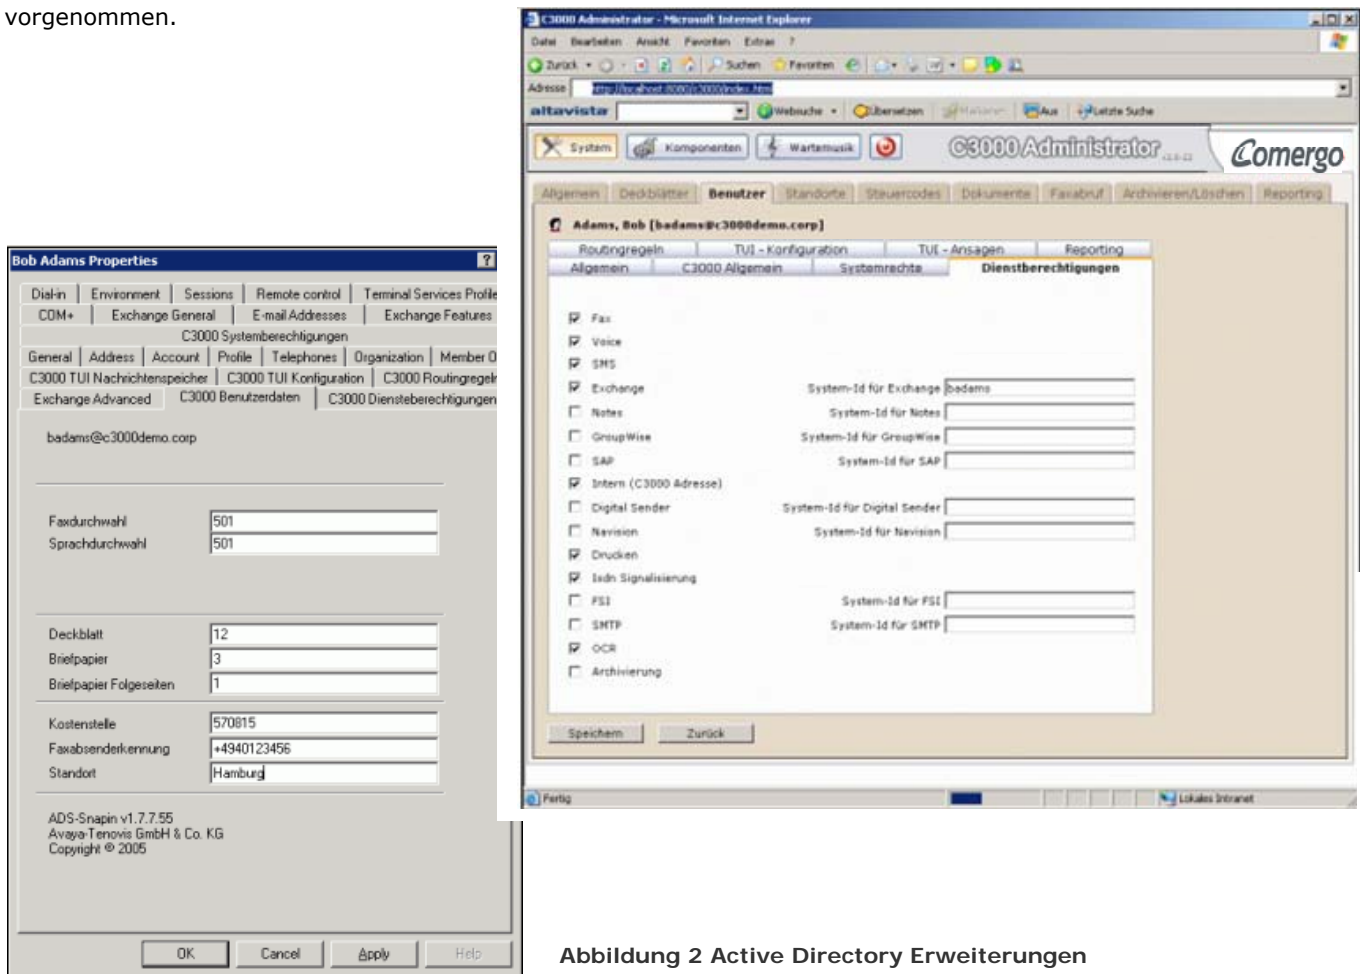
vorgenommen.

Bob Adams Properties

Dial-in | Environment | Sessions | Remote control | Terminal Services Profile
COM+ | Exchange General | E-mail Addresses | Exchange Features
C3000 Systemberechtigungen
General | Address | Account | Profile | Telephones | Organization | Member Of
C3000 TUI Nachrichtenspeicher | C3000 TUI Konfiguration | C3000 Routingregeln
Exchange Advanced | C3000 Benutzerdaten | C3000 Diensteberechtigungen

badams@c3000demo.corp

Faxdurchwahl 501
Sprachdurchwahl 501

Deckblatt 12
Briefpapier 3
Briefpapier Folgeseiten 1

Kostenstelle 570815
Faxabsenderkennung +4940123456
Standort Hamburg

ADS-Snapin v1.7.7.55
Avaya-Tenovis GmbH & Co. KG
Copyright © 2005

OK | Cancel | Apply | Help

C3000 Administrator - Microsoft Internet Explorer
Datei Bearbeiten Ansicht Favoriten Extras ?
Zurück Suchen Favoriten
Adresse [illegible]
altavista Websuche Übersetzen Aus Letzte Suche
System | Komponenten | Wartemusik
C3000 Administrator
Comergo
Allgemein | Deckblätter | Benutzer | Standorte | Steuercodes | Dokumente | Faxabruf | Archivieren/Löschen | Reporting
Adams, Bob [badams@c3000demo.corp]
Routingregeln | TUI - Konfiguration | TUI - Ansagen | Reporting
Allgemein | C3000 Allgemein | Systemrechte | Dienstberechtigungen

Fax
Voice
SMS
Exchange System-Id für Exchange badams
Notes System-Id für Notes
GroupWise System-Id für GroupWise
SAP System-Id für SAP
Intern (C3000 Adresse)
Digital Sender System-Id für Digital Sender
Navision System-Id für Navision
Drucken
Isdn Signalisierung
FSI System-Id für FSI
SMTP System-Id für SMTP
OCR
Archivierung

Speichern | Zurück
Fertig | Lokales Intranet

Abbildung 2 Active Directory Erweiterungen